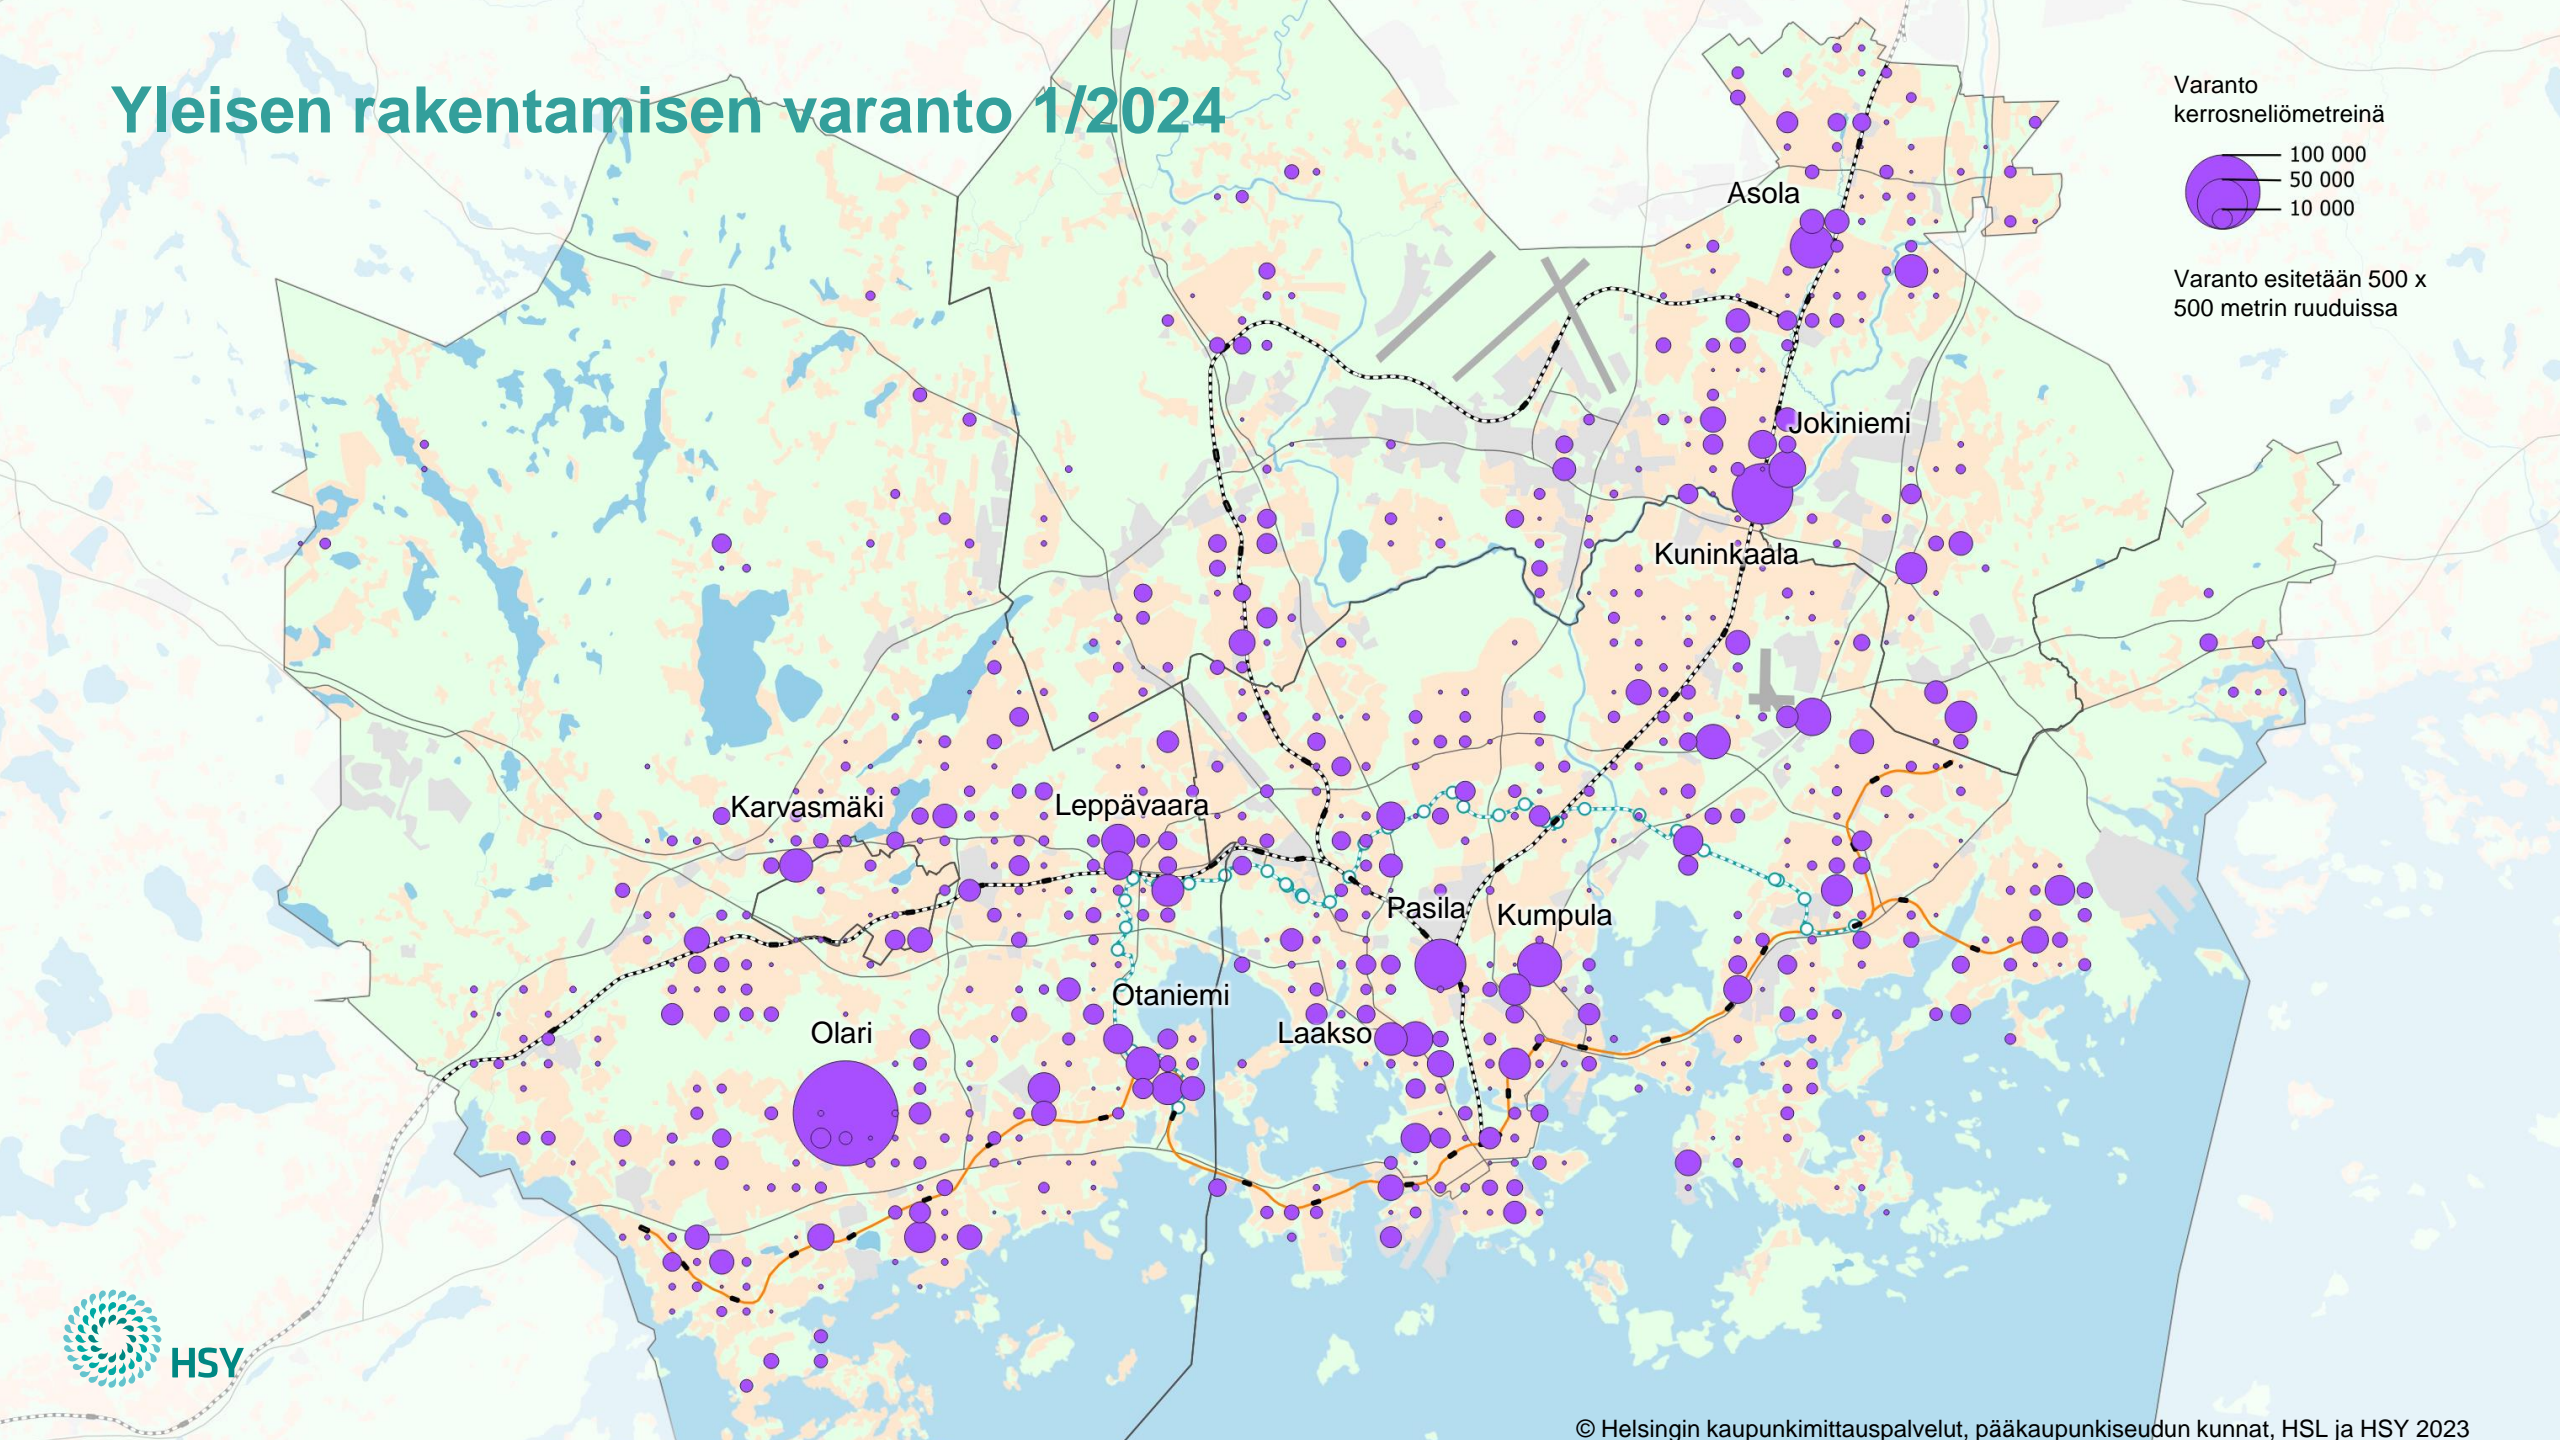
Yleisen rakentamisen varanto 1/2024

Varanto kerrosneliömetreinä

100 000
50 000
10 000

Varanto esitetään 500 x 500 metrin ruuduissa

Asola

Jokiniemi

Kuninkaala

Karvasmäki

Leppävaara

Pasila

Kumpula

Otaniemi

Laakso

Olari

HSY

© Helsingin kaupunkimittauspalvelut, pääkaupunkiseudun kunnat, HSL ja HSY 2023